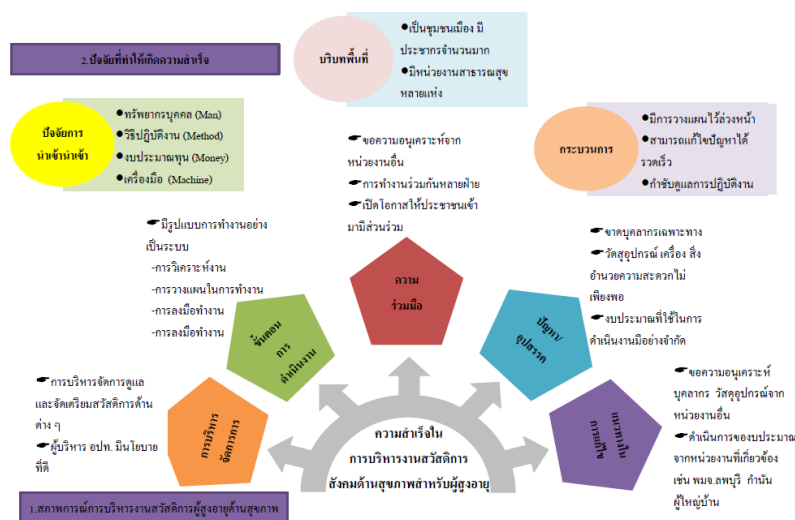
2.ปัจจัยที่ทำให้เกิดความสำเร็จ

บริบทพื้นที่

เป็นชุมชนเมือง มีประชากรจำนวนมาก
มีหน่วยงานสาธารณสุขหลายแห่ง

ปัจจัยการนำเข้านำเข้า

ทรัพยากรบุคคล (Man)
วิธีปฏิบัติงาน (Method)
งบประมาณทุน (Money)
เครื่องมือ (Machine)

ขอความอนุเคราะห์จากหน่วยงานอื่น
การทำงานร่วมกันหลายฝ่าย
เปิดโอกาสให้ประชาชนเข้ามามีส่วนร่วม

กระบวนการ

มีการวางแผนไว้ล่วงหน้า
สามารถแก้ไขปัญหาได้รวดเร็ว
กำชับดูแลการปฏิบัติงาน

มีรูปแบบการทำงานอย่างเป็นระบบ
-การวิเคราะห์งาน
-การวางแผนในการทำงาน
-การลงมือทำงาน
-การลงมือทำงาน

ขาดบุคลากรเฉพาะทาง
วัสดุอุปกรณ์ เครื่อง สิ่งอำนวยความสะดวกไม่เพียงพอ
งบประมาณที่ใช้ในการดำเนินงานมีอย่างจำกัด

ความร่วมมือ

ขั้นตอนการดำเนินงาน

ปัญหา/อุปสรรค

การบริหารจัดการดูแลและจัดเตรียมสวัสดิการด้านต่าง ๆ
ผู้บริหาร อปท. มีนโยบายที่ดี

ขอความอนุเคราะห์บุคลากร วัสดุอุปกรณ์จากหน่วยงานอื่น
ดำเนินการขององบประมาณจากหน่วยงานที่เกี่ยวข้อง เช่น พมจ.ลพบุรี กำนันผู้ใหญ่บ้าน

การบริหารจัดการ

แนวทางในการแก้ไข

ความสำเร็จในการบริหารงานสวัสดิการสังคมด้านสุขภาพสำหรับผู้สูงอายุ

1.สถานการณ์การบริหารงานสวัสดิการผู้สูงอายุด้านสุขภาพ